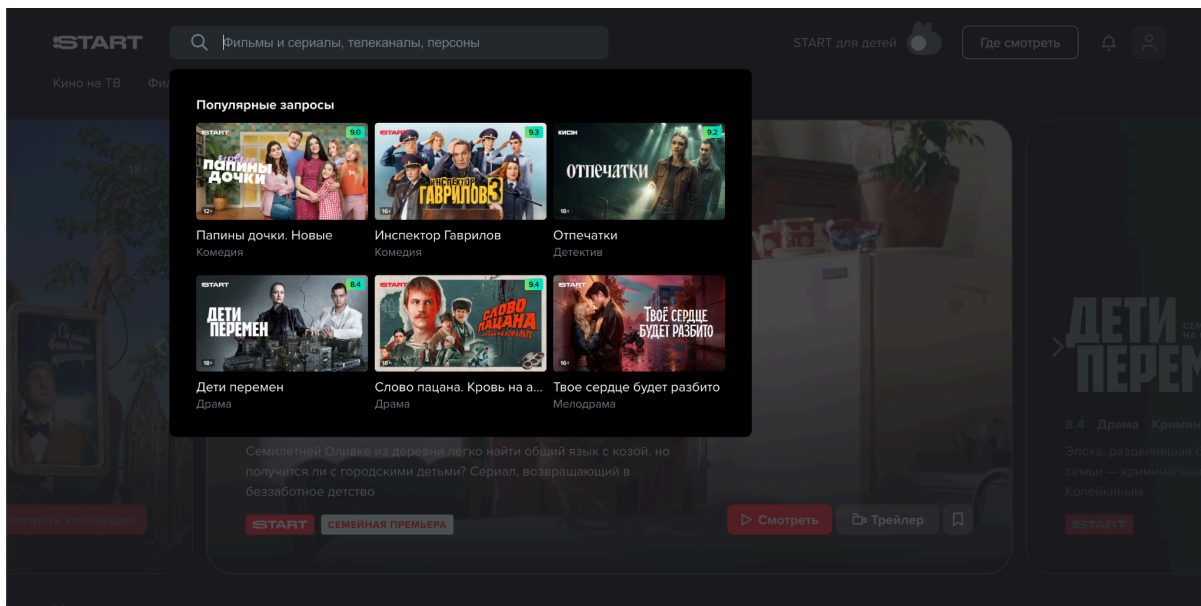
START

Фильмы и сериалы, телеканалы, персоны

START для детей

Где смотреть

Кино на ТВ Фи

Популярные запросы

START 9.0 Папины дочки 12+
Папины дочки. Новые
Комедия

START 9.3 Инспектор Гаврилов 3 16+
Инспектор Гаврилов
Комедия

KION 9.2 Отпечатки 18+
Отпечатки
Детектив

START 8.4 Дети перемен 18+
Дети перемен
Драма

START 9.4 Слово пацана 18+
Слово пацана. Кровь на а...
Драма

Твоё сердце будет разбито 16+
Твое сердце будет разбито
Мелодрама

Семилетней Оливке из деревни легко найти общий язык с козой, но получится ли с городскими детьми? Сериал, возвращающий в беззаботное детство

START СЕМЕЙНАЯ ПРЕМЬЕРА

Смотреть Трейлер

мотреть коллекцию

ДЕТИ ПЕРЕМ

8.4 Драма Кримин

Эпоха, разделившая с семьи — криминальн Копейкиным

START